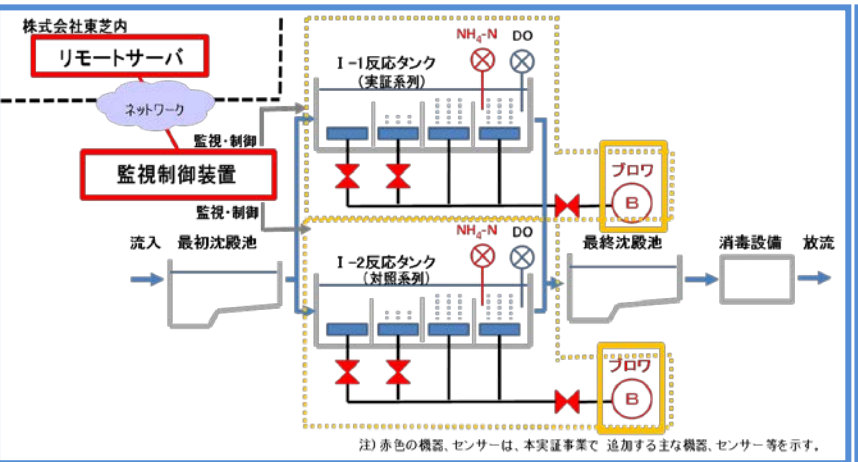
株式会社東芝内

リモートサーバ

ネットワーク

監視・制御

監視制御装置

監視・制御

I -1反応タンク
(実証系列)

$NH_4$-N

DO

ブロワ

B

流入

最初沈殿池

I -2反応タンク
(対照系列)

$NH_4$-N

DO

最終沈殿池

消毒設備

放流

ブロワ

B

注) 赤色の機器、センサーは、本実証事業で 追加する主な機器、センサー等を示す。